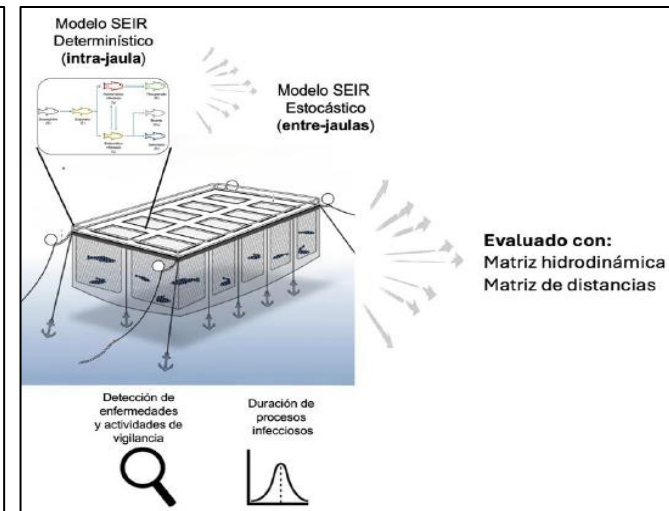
Modelo SEIR Determinístico (intra-jaula)

Modelo SEIR Estocástico (entre-jaulas)

Evaluado con:
Matriz hidrodinámica
Matriz de distancias

Detección de enfermedades y actividades de vigilancia

Duración de procesos infecciosos